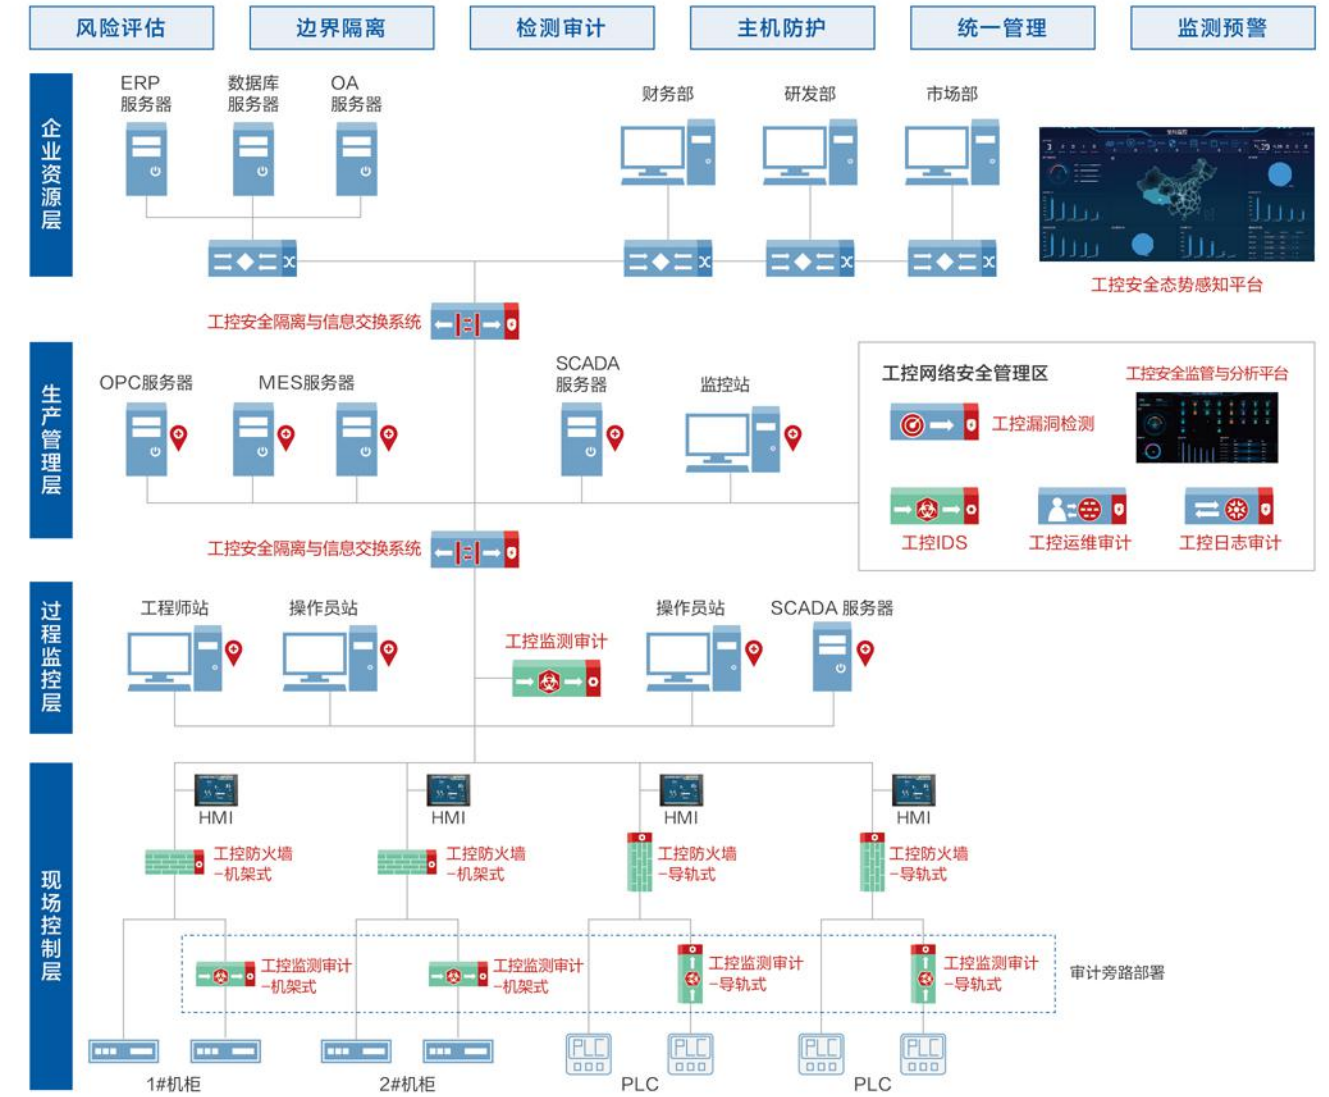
风险评估 边界隔离 检测审计 主机防护 统一管理 监测预警

企业资源层

ERP 服务器 数据库服务器 OA 服务器

财务部 研发部 市场部

工控安全态势感知平台

工控安全隔离与信息交换系统

生产管理层

OPC服务器 MES服务器 SCADA 服务器 监控站

工控网络安全管理区 工控安全监管与分析平台

工控漏洞检测

工控IDS 工控运维审计 工控日志审计

工控安全隔离与信息交换系统

过程监控层

工程师站 操作员站 工控监测审计 操作员站 SCADA 服务器

现场控制层

HMI HMI HMI HMI

工控防火墙 –机架式 工控防火墙 –机架式 工控防火墙 –导轨式 工控防火墙 –导轨式

工控监测审计 –机架式 工控监测审计 –机架式 工控监测审计 –导轨式 工控监测审计 –导轨式 审计旁路部署

PLC PLC PLC PLC

1#机柜 2#机柜 PLC PLC